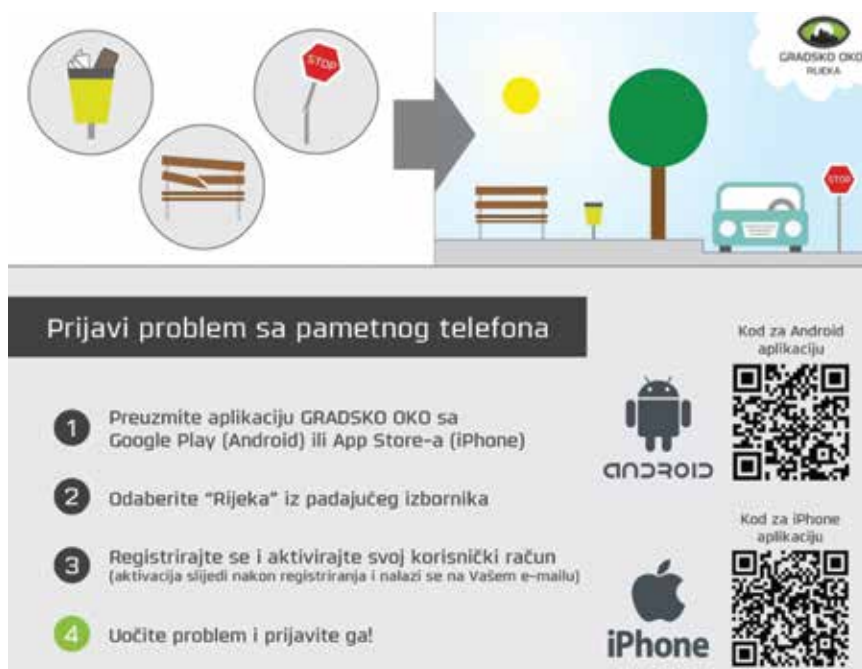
STOP

GRADSKO OKO
RIJEKA

STOP

Prijavi problem sa pametnog telefona

Kod za Android aplikaciju

1 Preuzmite aplikaciju GRADSKO OKO sa Google Play (Android) ili App Store-a (iPhone)

ANDROID

2 Odaberite "Rijeka" iz padajućeg izbornika

Kod za iPhone aplikaciju

3 Registrirajte se i aktivirajte svoj korisnički račun
(aktivacija slijedi nakon registriranja i nalazi se na Vašem e-mailu)

4 Uočite problem i prijavite ga!

iPhone